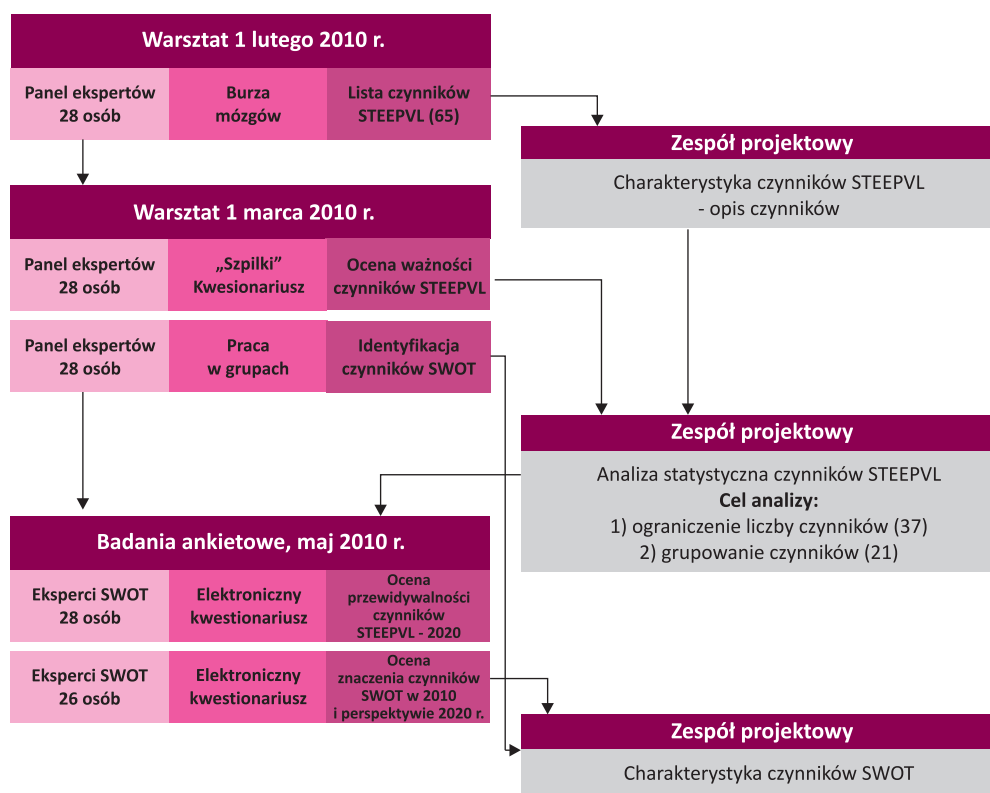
Warsztat 1 lutego 2010 r.

Panel ekspertów 28 osób

Burza mózgów

Lista czynników STEEPVL (65)

Zespół projektowy

Charakterystyka czynników STEEPVL - opis czynników

Warsztat 1 marca 2010 r.

Panel ekspertów 28 osób

„Szpilki" Kwesionariusz

Ocena ważności czynników STEEPVL

Panel ekspertów 28 osób

Praca w grupach

Identyfikacja czynników SWOT

Zespół projektowy

Analiza statystyczna czynników STEEPVL
**Cel analizy:**
1) ograniczenie liczby czynników (37)
2) grupowanie czynników (21)

Badania ankietowe, maj 2010 r.

Eksperci SWOT 28 osób

Elektroniczny kwestionariusz

Ocena przewidywalności czynników STEEPVL - 2020

Eksperci SWOT 26 osób

Elektroniczny kwestionariusz

Ocena znaczenia czynników SWOT w 2010 i perspektywie 2020 r.

Zespół projektowy

Charakterystyka czynników SWOT